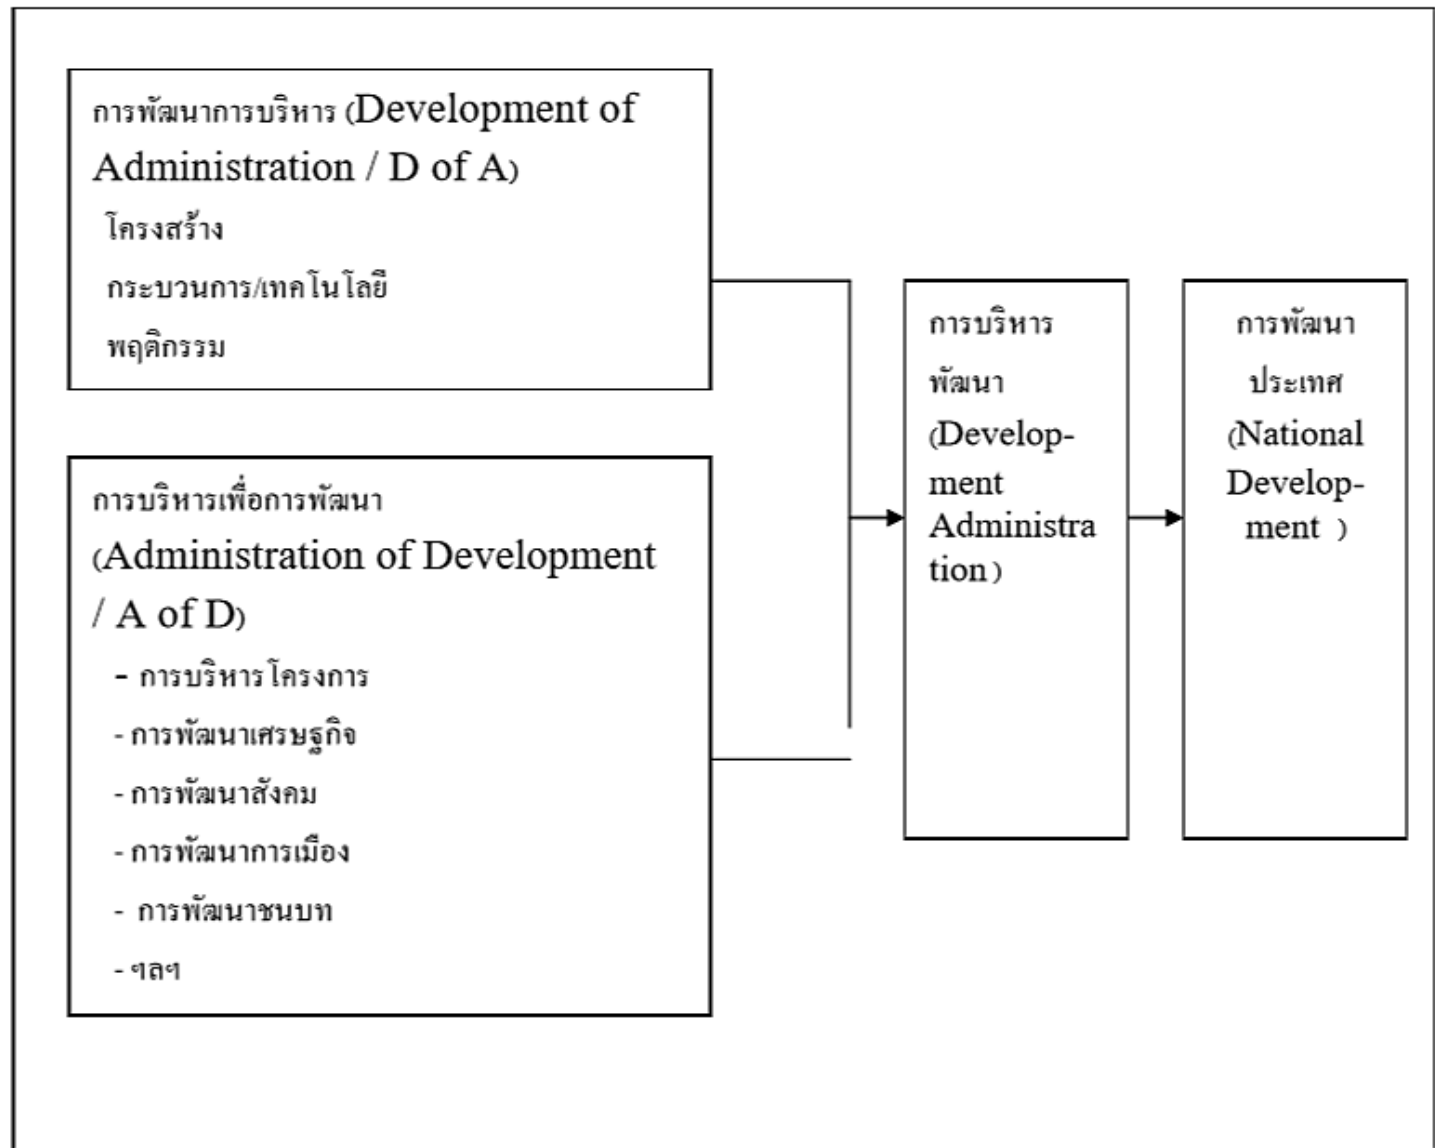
การพัฒนาการบริหาร (Development of Administration / D of A)

โครงสร้าง

กระบวนการ/เทคโนโลยี

พฤติกรรม

การบริหารเพื่อการพัฒนา (Administration of Development / A of D)

- การบริหารโครงการ

- การพัฒนาเศรษฐกิจ

- การพัฒนาสังคม

- การพัฒนาการเมือง

- การพัฒนาชนบท

- ฯลฯ

การบริหารพัฒนา (Development Administration)

การพัฒนาประเทศ (National Development )